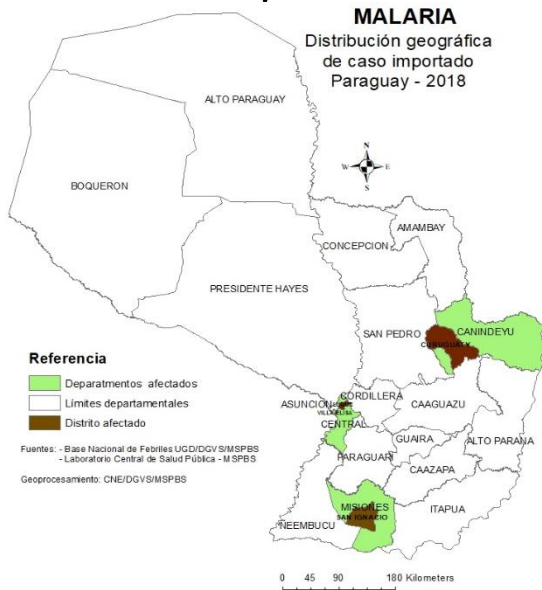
MALARIA
Distribución geográfica de caso importado Paraguay - 2018

ALTO PARAGUAY

BOQUERON

N
W E
S

AMAMBAY

CONCEPCION

PRESIDENTE HAYES

CANINDEYU

SAN PEDRO

CURUGUATY

Referencia

Deparatmentos afectados

Límites departamentales

Distrito afectado

CORDILLERA

ASUNCION

VILLETA

CAAGUAZU

CENTRAL

GUAIRA

ALTO PARANA

Fuentes: - Base Nacional de Febriles UGD/DGVS/MSPBS
- Laboratorio Central de Salud Pública - MSPBS

PARAGUARI

CAAZAPA

Geoprocesamiento: CNE/DGVS/MSPBS

MISIONES

SAN IGNACIO

ITAPUA

ÑEEMBUCU

0 45 90 180 Kilometers